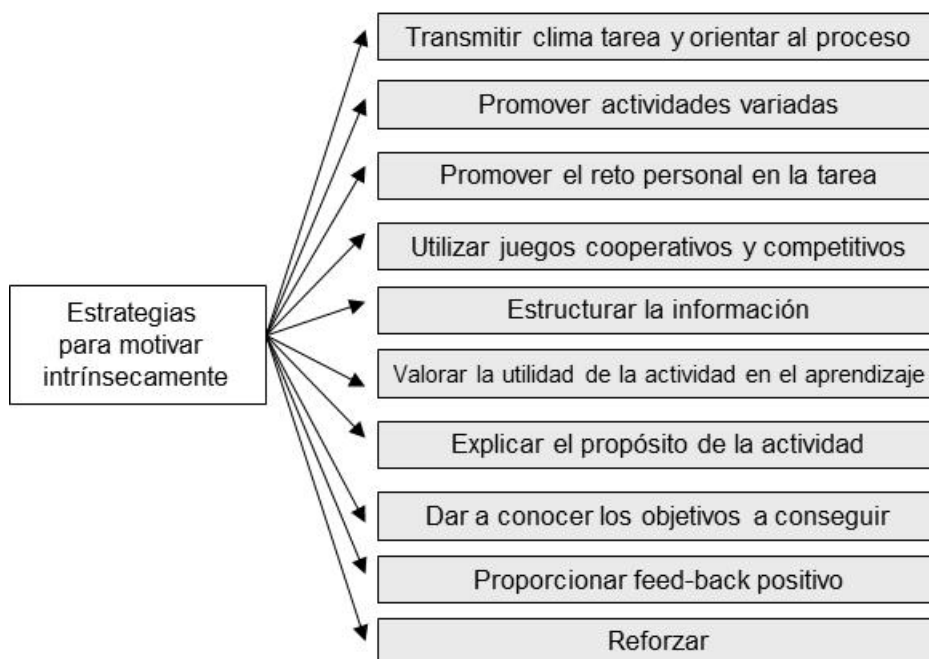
Estrategias para motivar intrínsecamente

Transmitir clima tarea y orientar al proceso

Promover actividades variadas

Promover el reto personal en la tarea

Utilizar juegos cooperativos y competitivos

Estructurar la información

Valorar la utilidad de la actividad en el aprendizaje

Explicar el propósito de la actividad

Dar a conocer los objetivos a conseguir

Proporcionar feed-back positivo

Reforzar